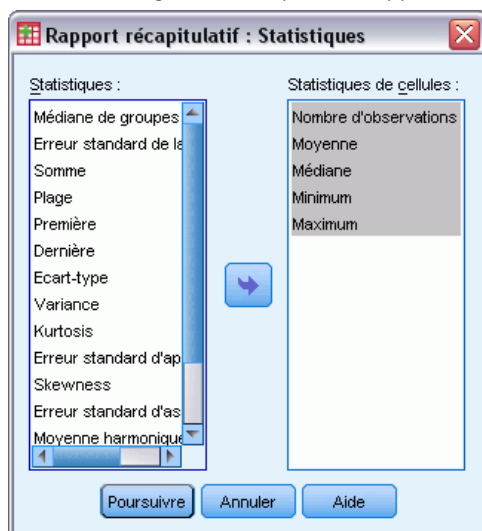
Rapport récapitulatif : Statistiques

Statistiques :

Médiane de groupes
Erreur standard de la
Somme
Plage
Première
Dernière
Ecart-type
Variance
Kurtosis
Erreur standard d'ap
Skewness
Erreur standard d'as
Moyenne harmonique

Statistiques de cellules :

Nombre d'observations
Moyenne
Médiane
Minimum
Maximum

Poursuivre Annuler Aide